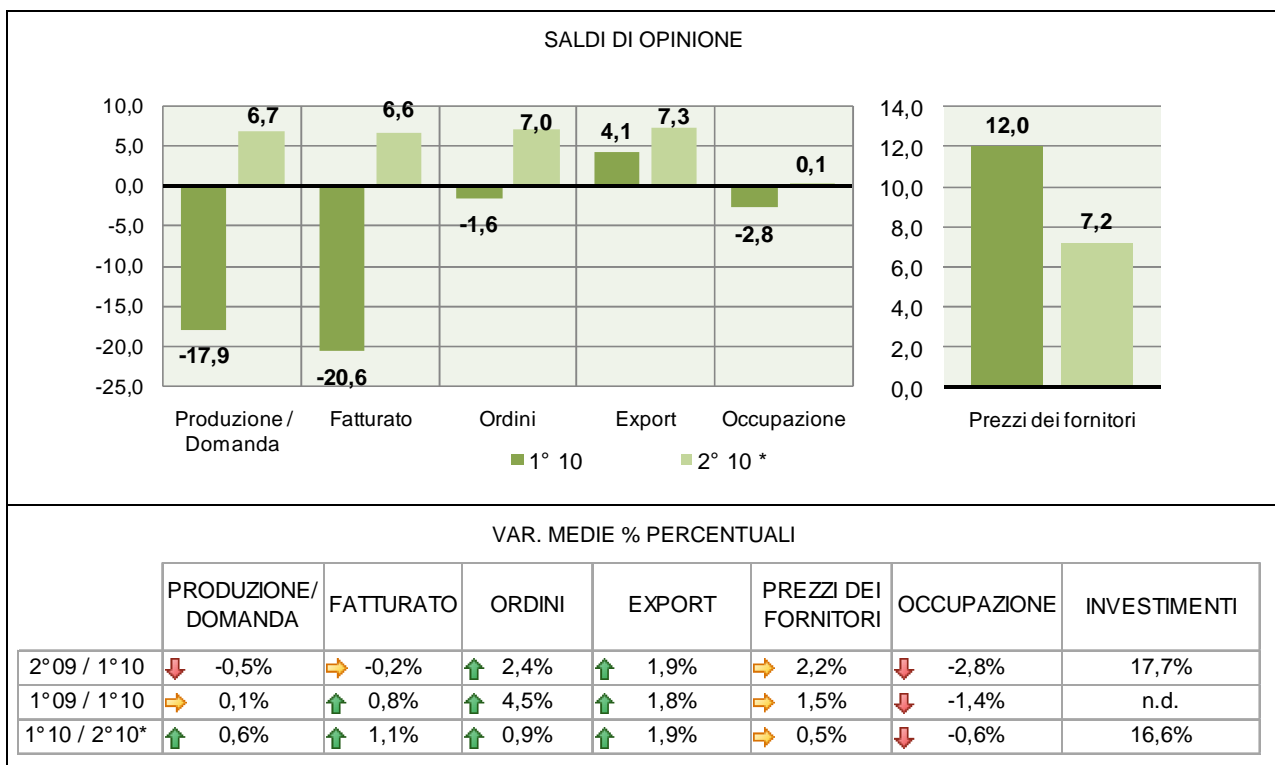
SALDI DI OPINIONE

10,0
5,0
0,0
-5,0
-10,0
-15,0
-20,0
-25,0

6,7
6,6
7,0
4,1
7,3
0,1
-17,9
-20,6
-1,6
-2,8

Produzione / Domanda
Fatturato
Ordini
Export
Occupazione

14,0
12,0
10,0
8,0
6,0
4,0
2,0
0,0

12,0
7,2

Prezzi dei fornitori

1° 10
2° 10 *

VAR. MEDIE % PERCENTUALI

| | PRODUZIONE/ DOMANDA | FATTURATO | ORDINI | EXPORT | PREZZI DEI FORNITORI | OCCUPAZIONE | INVESTIMENTI |
|---|---|---|---|---|---|---|---|
| 2°09 / 1°10 | -0,5% | -0,2% | 2,4% | 1,9% | 2,2% | -2,8% | 17,7% |
| 1°09 / 1°10 | 0,1% | 0,8% | 4,5% | 1,8% | 1,5% | -1,4% | n.d. |
| 1°10 / 2°10* | 0,6% | 1,1% | 0,9% | 1,9% | 0,5% | -0,6% | 16,6% |